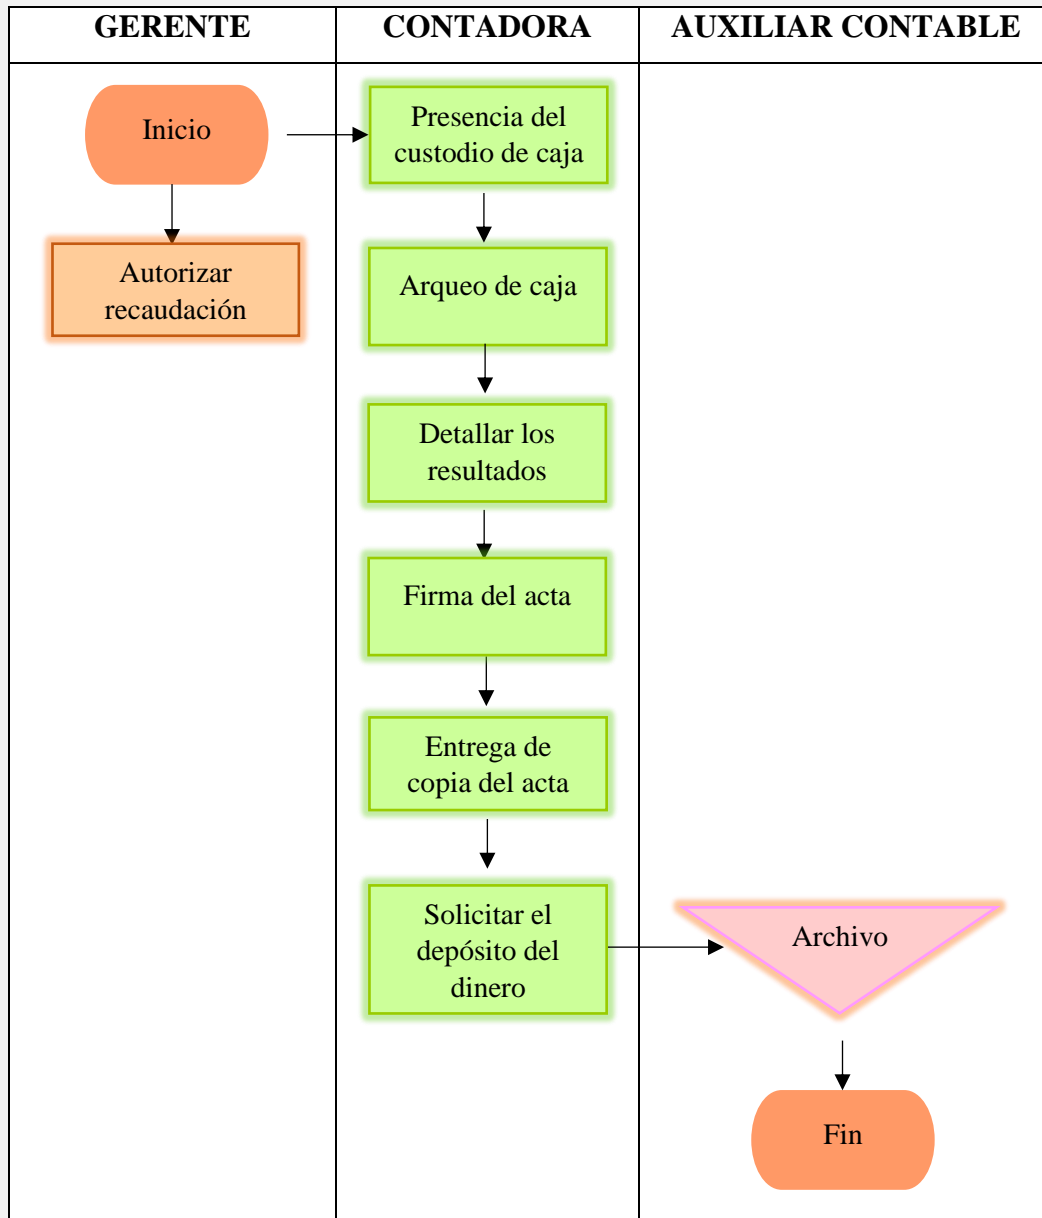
| GERENTE | CONTADORA | AUXILIAR CONTABLE |
|---|---|---|
| Inicio | Presencia del custodio de caja | |
| Autorizar recaudación | Arqueo de caja | |
| | Detallar los resultados | |
| | Firma del acta | |
| | Entrega de copia del acta | |
| | Solicitar el depósito del dinero | Archivo |
| | | Fin |